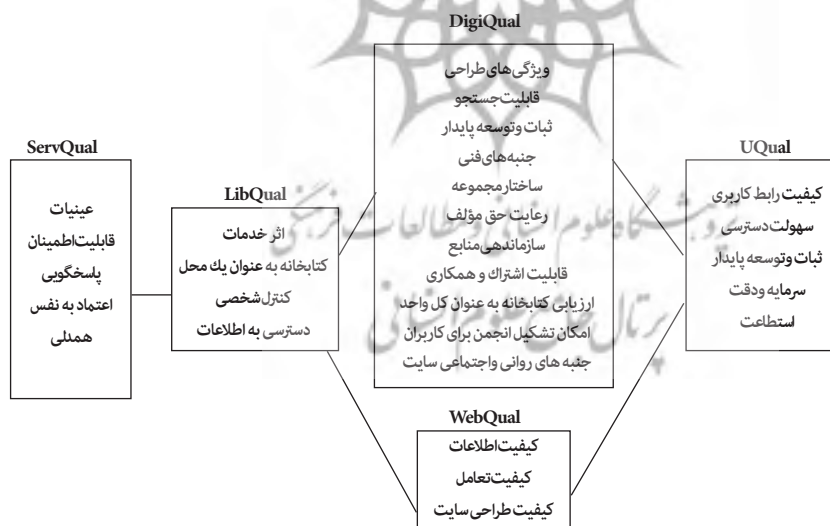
DigiQual

ویژگی‌های طراحی
قابلیت جستجو
ثبات و توسعه پایدار
جنبه‌های فنی
ساختار مجموعه
رعایت حق مؤلف
سازماندهی منابع
قابلیت اشتراک و همکاری
ارزیابی کتابخانه به عنوان کل واحد
امکان تشکیل انجمن برای کاربران
جنبه های روانی و اجتماعی سایت

ServQual

عینیات
قابلیت اطمینان
پاسخگویی
اعتماد به نفس
همدلی

LibQual

اثر خدمات
کتابخانه به عنوان یک محل
کنترل شخصی
دسترسی به اطلاعات

UQual

کیفیت رابط کاربری
سهولت دسترسی
ثبات و توسعه پایدار
سرمایه و دقت
استطاعت

WebQual

کیفیت اطلاعات
کیفیت تعامل
کیفیت طراحی سایت